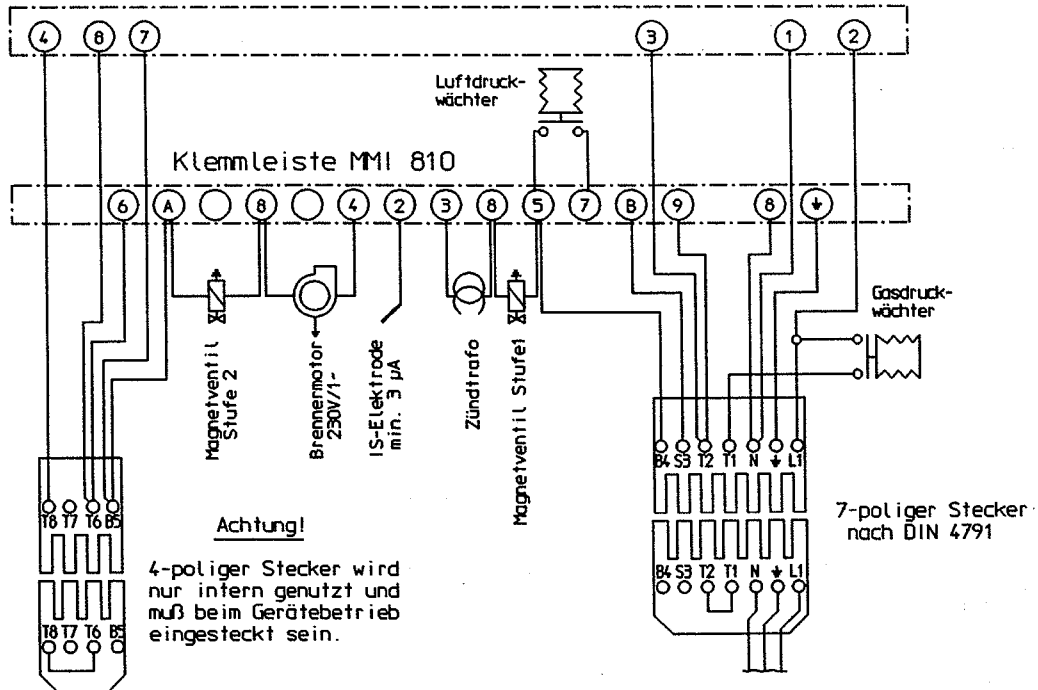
4 8 7 3 1 2

Luftdruckwächter

Klemmleiste MMI 810

6 A 8 4 2 3 8 5 7 B 9 8 ⏚

Magnetventil Stufe 2

Brennermotor 230V/1~

IS-Elektrode min. 3 μA

Zündtrafo

Magnetventil Stufe1

Gasdruckwächter

B4 S3 T2 T1 N ⏚ L1

T8 T7 T6 B5

Achtung!

4-poliger Stecker wird nur intern genutzt und muß beim Gerätebetrieb eingesteckt sein.

T8 T7 T6 B5

7-poliger Stecker nach DIN 4791

B4 S3 T2 T1 N ⏚ L1